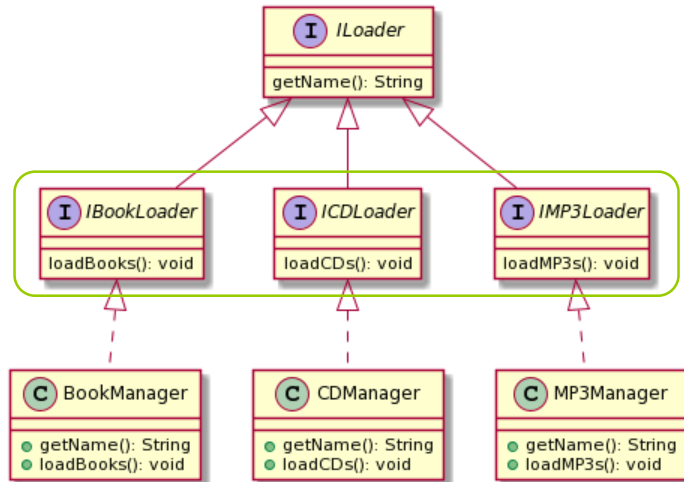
I ILoader
getName(): String

I IBookLoader
loadBooks(): void

I ICDLoader
loadCDs(): void

I IMP3Loader
loadMP3s(): void

C BookManager
getName(): String
loadBooks(): void

C CDManager
getName(): String
loadCDs(): void

C MP3Manager
getName(): String
loadMP3s(): void